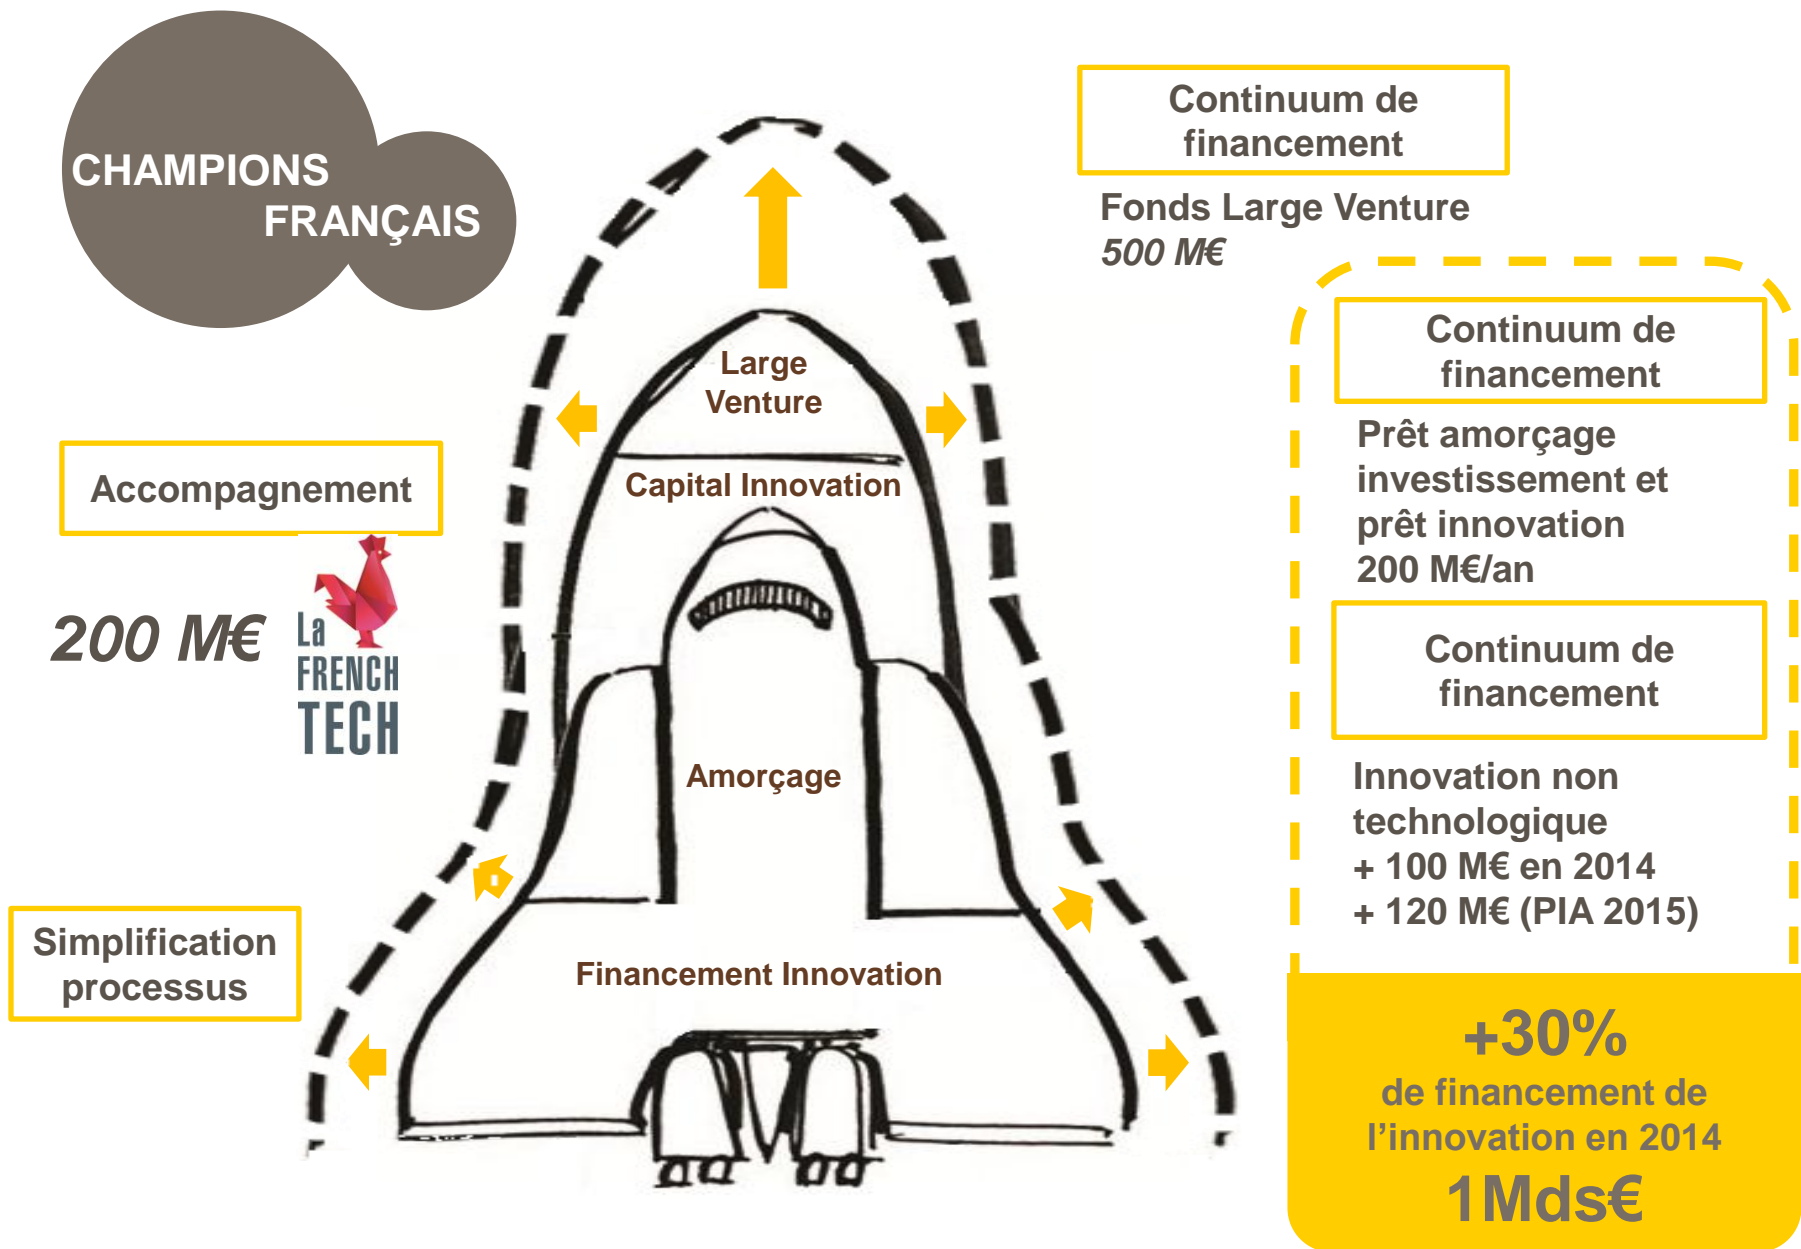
CHAMPIONS FRANÇAIS

Continuum de financement

Fonds Large Venture
500 M€

Large Venture

Capital Innovation

Amorçage

Financement Innovation

Accompagnement

200 M€

La FRENCH TECH

Simplification processus

Continuum de financement

Prêt amorçage investissement et prêt innovation 200 M€/an

Continuum de financement

Innovation non technologique
+ 100 M€ en 2014
+ 120 M€ (PIA 2015)

+30%
de financement de l'innovation en 2014
1Mds€